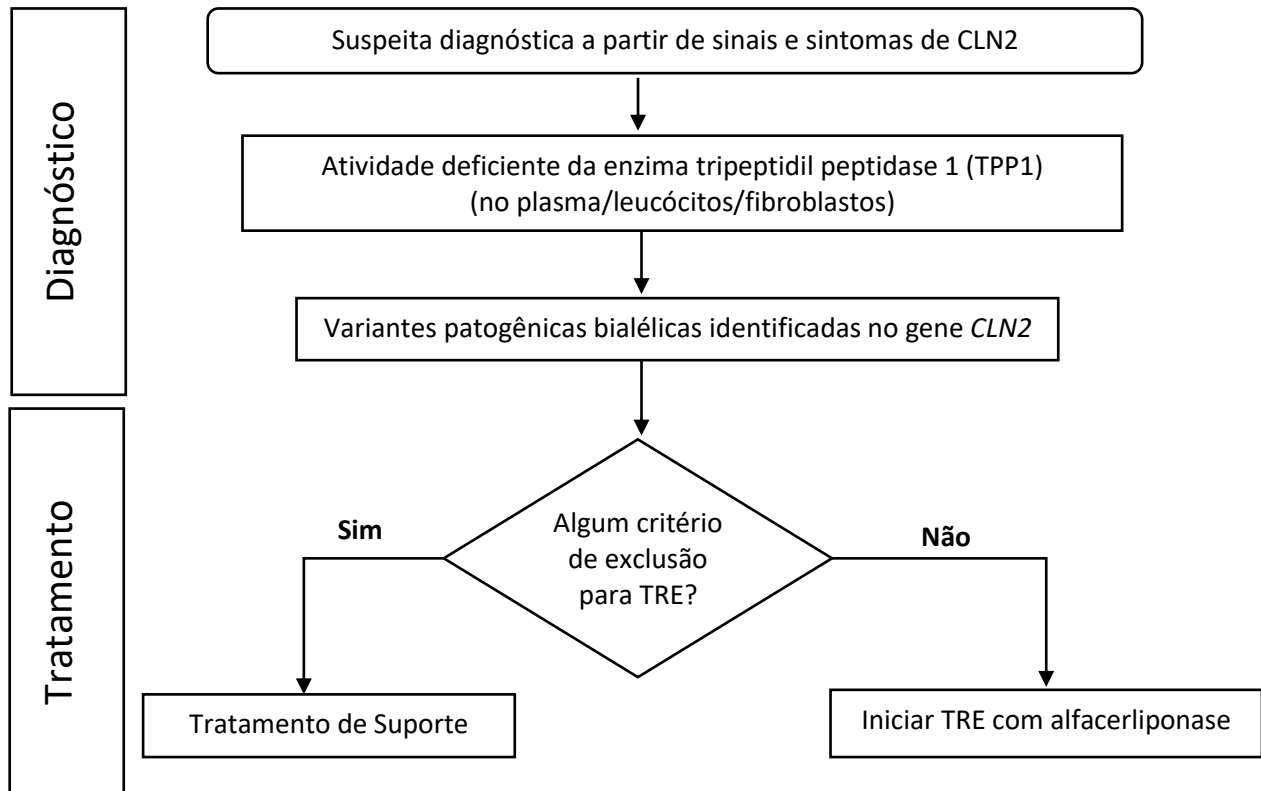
Diagnóstico

Suspeita diagnóstica a partir de sinais e sintomas de CLN2

Atividade deficiente da enzima tripeptidil peptidase 1 (TPP1) (no plasma/leucócitos/fibroblastos)

Variantes patogênicas bialélicas identificadas no gene *CLN2*

Tratamento

Algum critério de exclusão para TRE?

**Sim**

**Não**

Tratamento de Suporte

Iniciar TRE com alfacerliponase